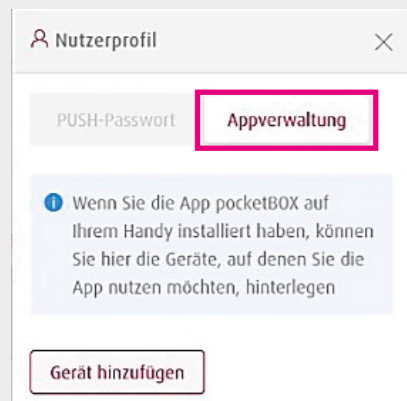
Nutzerprofil

PUSH-Passwort

Appverwaltung

Wenn Sie die App pocketBOX auf Ihrem Handy installiert haben, können Sie hier die Geräte, auf denen Sie die App nutzen möchten, hinterlegen

Gerät hinzufügen